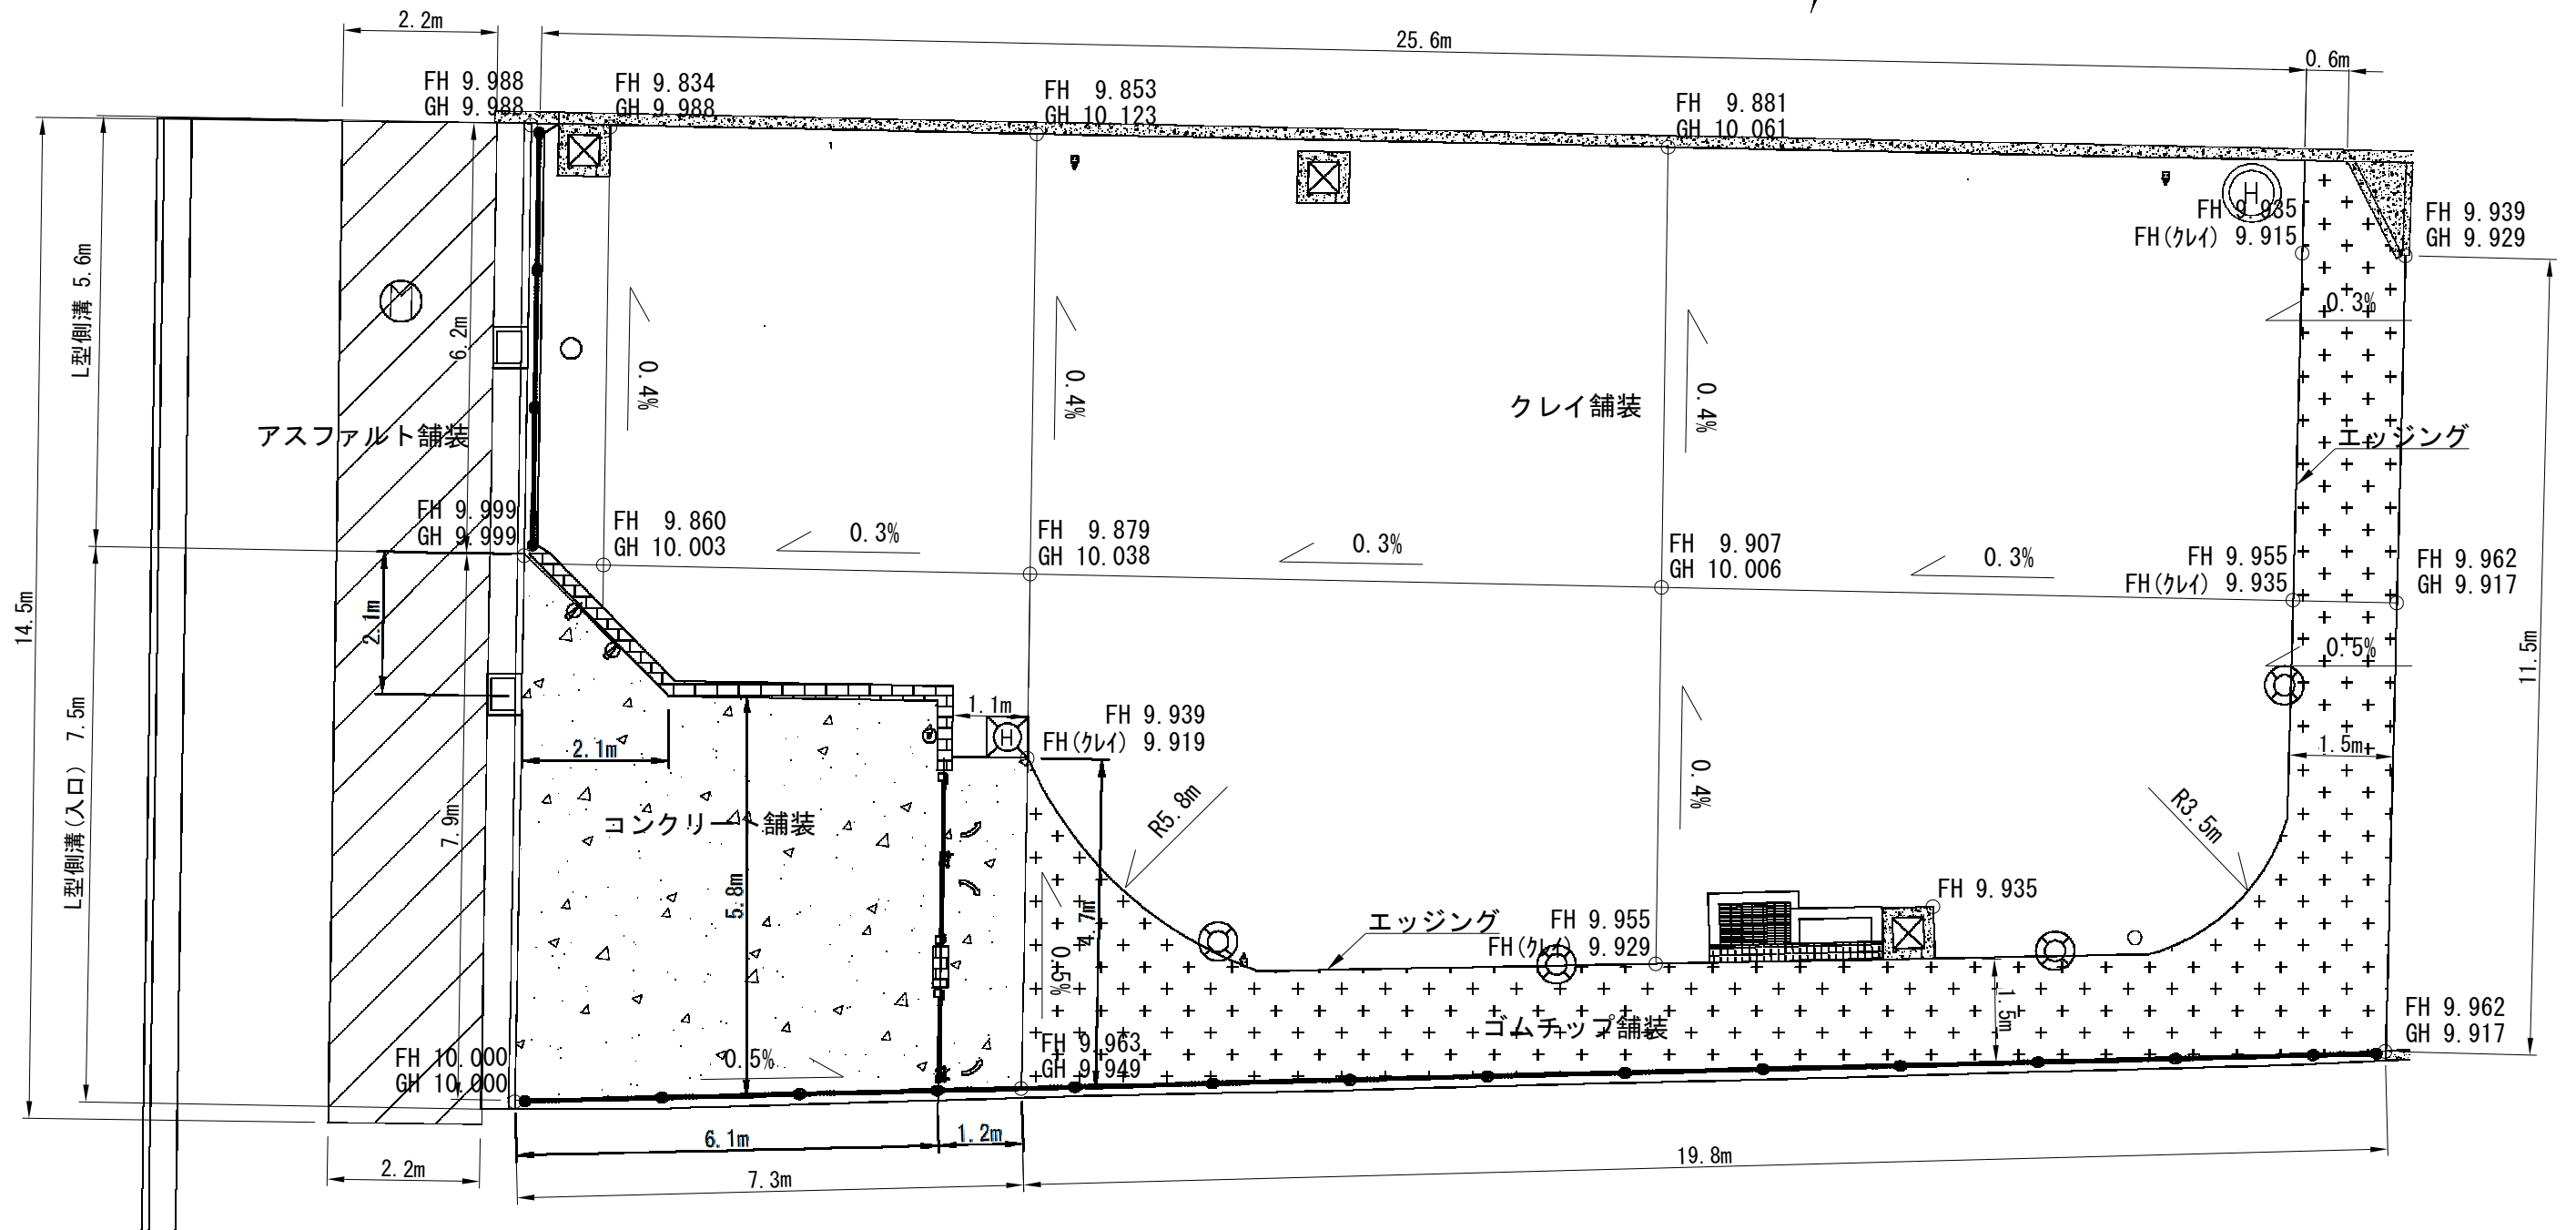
2.2m
25.6m
0.6m
FH 9.988
GH 9.988
FH 9.834
GH 9.988
FH 9.853
GH 10.123
FH 9.881
GH 10.061
FH 9.935
FH(クレイ) 9.915
FH 9.939
GH 9.929
L型側溝 5.6m
6.2m
0.4%
0.4%
クレイ舗装
0.4%
0.3%
アスファルト舗装
エッジング
FH 9.999
GH 9.999
FH 9.860
GH 10.003
0.3%
FH 9.879
GH 10.038
0.3%
FH 9.907
GH 10.006
0.3%
FH 9.955
FH(クレイ) 9.935
FH 9.962
GH 9.917
14.5m
2.1m
0.5%
11.5m
1.1m
FH 9.939
FH(クレイ) 9.919
2.1m
1.5m
L型側溝(入口) 7.5m
7.9m
コンクリート舗装
R5.8m
0.4%
R3.5m
5.8m
4.7m
0.5%
エッジング
FH 9.955
FH(クレイ) 9.929
FH 9.935
1.5m
ゴムチップ舗装
FH 9.962
GH 9.917
FH 10.000
GH 10.000
0.5%
FH 9.963
GH 9.949
6.1m
1.2m
2.2m
7.3m
19.8m